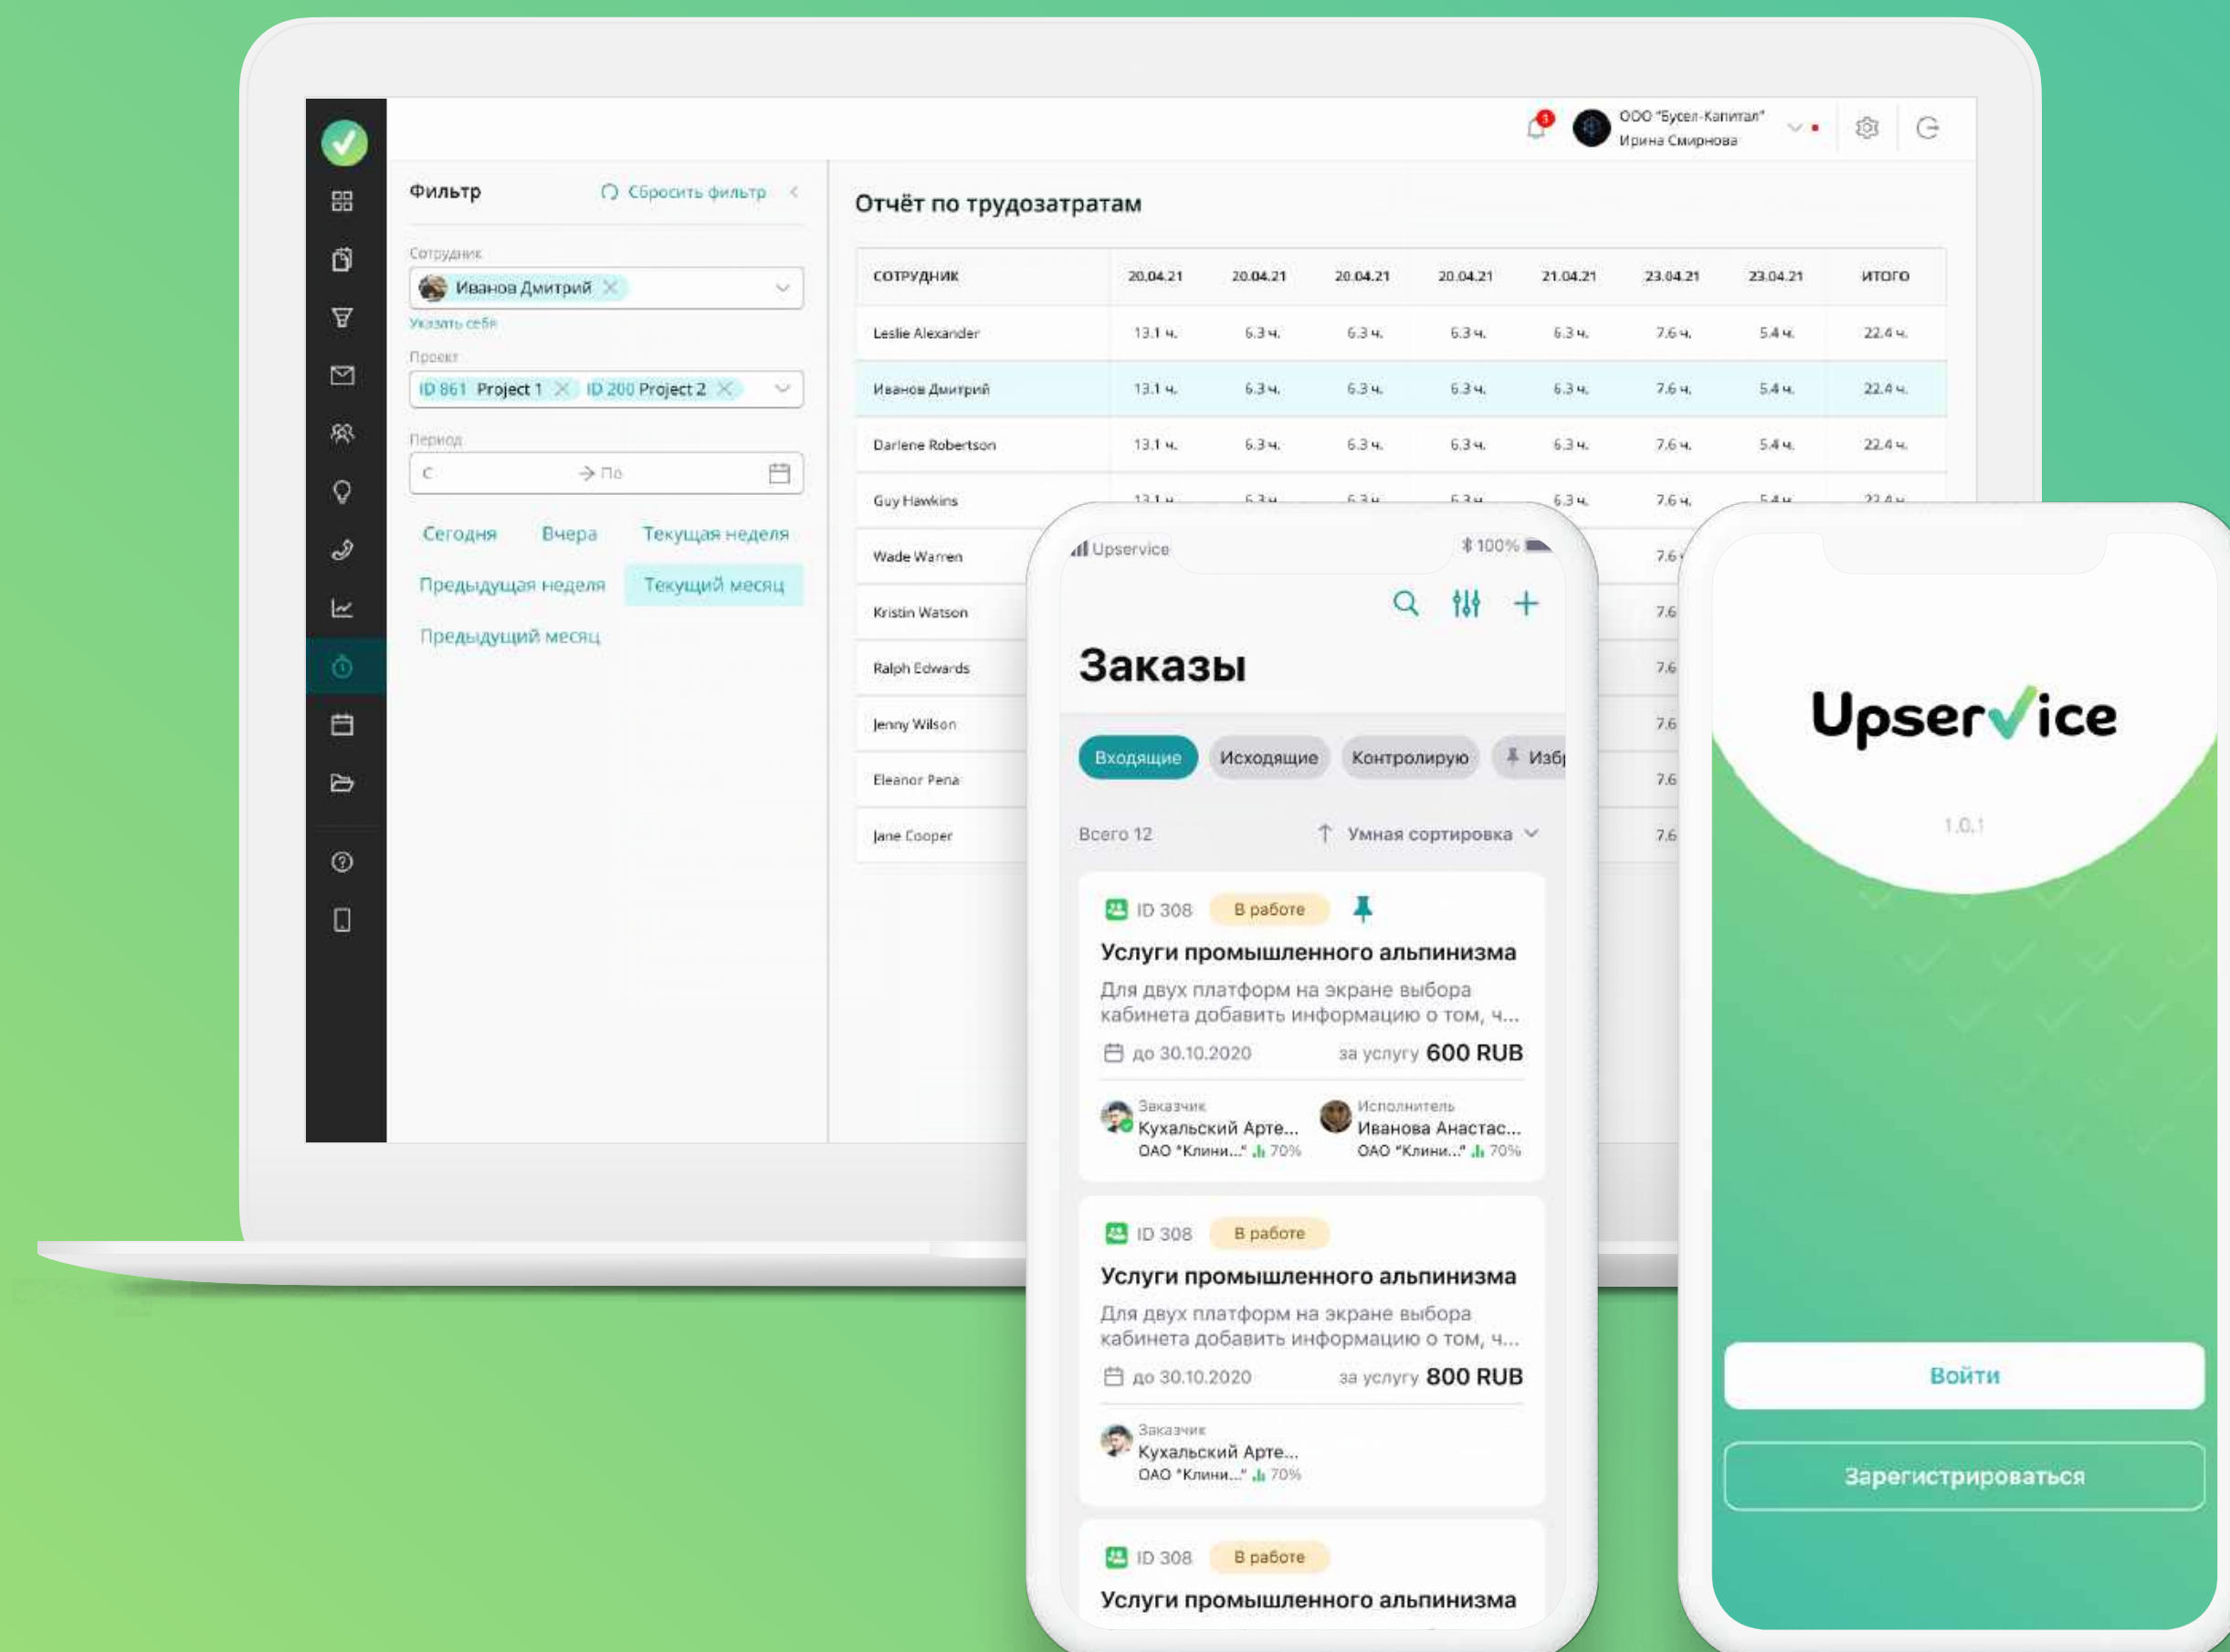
3 ООО "Бусел-Капитал" Ирина Смирнова

Фильтр
Сбросить фильтр

Сотрудник
Иванов Дмитрий
Указать себя

Проект
ID 861 Project 1 ID 200 Project 2

Период
С → По

Сегодня Вчера Текущая неделя
Предыдущая неделя Текущий месяц
Предыдущий месяц

Отчёт по трудозатратам

| СОТРУДНИК | 20.04.21 | 20.04.21 | 20.04.21 | 20.04.21 | 21.04.21 | 23.04.21 | 23.04.21 | ИТОГО |
|---|---|---|---|---|---|---|---|---|
| Leslie Alexander | 13.1 ч. | 6.3 ч. | 6.3 ч. | 6.3 ч. | 6.3 ч. | 7.6 ч. | 5.4 ч. | 22.4 ч. |
| Иванов Дмитрий | 13.1 ч. | 6.3 ч. | 6.3 ч. | 6.3 ч. | 6.3 ч. | 7.6 ч. | 5.4 ч. | 22.4 ч. |
| Darlene Robertson | 13.1 ч. | 6.3 ч. | 6.3 ч. | 6.3 ч. | 6.3 ч. | 7.6 ч. | 5.4 ч. | 22.4 ч. |
| Guy Hawkins | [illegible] | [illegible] | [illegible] | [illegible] | 6.3 ч. | 7.6 ч. | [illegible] | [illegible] |
| Wade Warren | | | | | | 7.6 | | |
| Kristin Watson | | | | | | 7.6 | | |
| Ralph Edwards | | | | | | 7.6 | | |
| Jenny Wilson | | | | | | 7.6 | | |
| Eleanor Pena | | | | | | 7.6 | | |
| Jane Cooper | | | | | | 7.6 | | |

Upservice 100%

Заказы

Входящие Исходящие Контролирую Изб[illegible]

Всего 12 Умная сортировка

ID 308 В работе
Услуги промышленного альпинизма
Для двух платформ на экране выбора кабинета добавить информацию о том, ч...
до 30.10.2020 за услугу 600 RUB
Заказчик Кухальский Арте... ОАО "Клини..." 70%
Исполнитель Иванова Анастас... ОАО "Клини..." 70%

ID 308 В работе
Услуги промышленного альпинизма
Для двух платформ на экране выбора кабинета добавить информацию о том, ч...
до 30.10.2020 за услугу 800 RUB
Заказчик Кухальский Арте... ОАО "Клини..." 70%

ID 308 В работе
Услуги промышленного альпинизма

Upservice
1.0.1

Войти
Зарегистрироваться